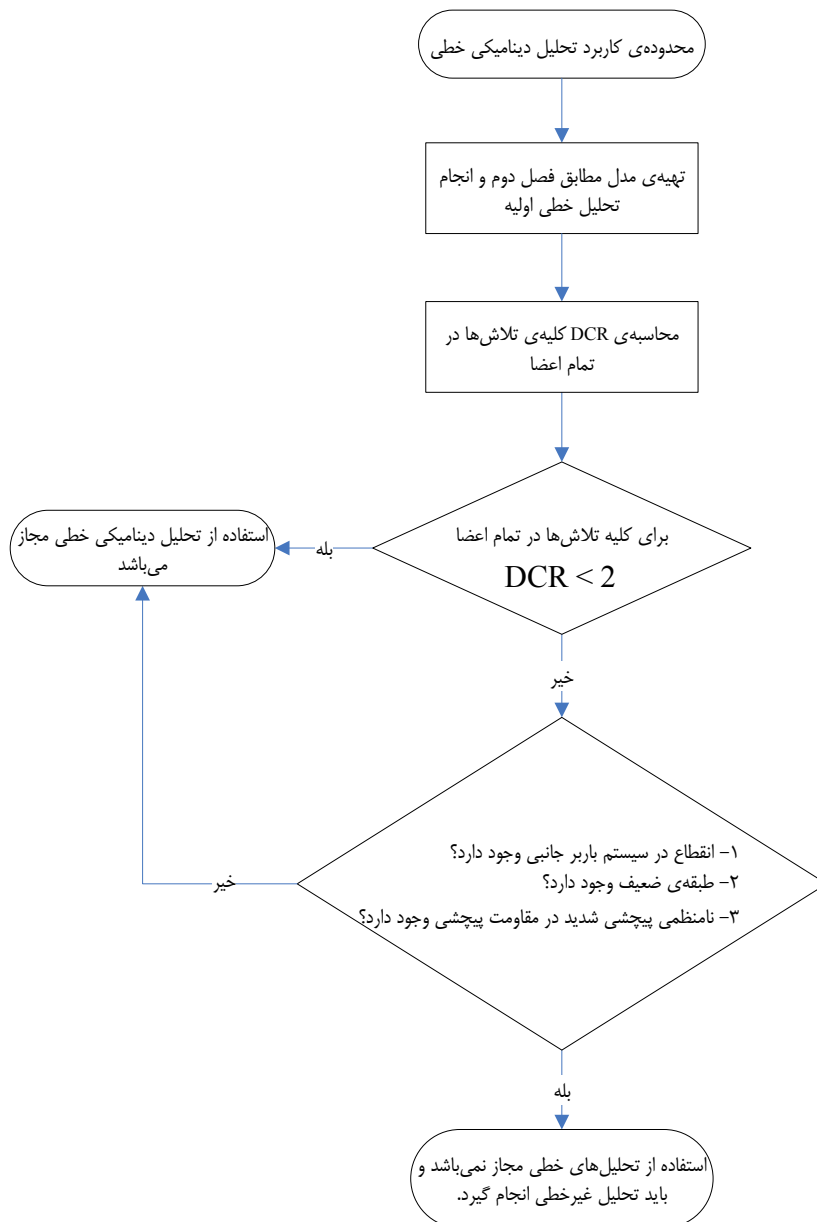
محدوده‌ی کاربرد تحلیل دینامیکی خطی

تهیه‌ی مدل مطابق فصل دوم و انجام تحلیل خطی اولیه

محاسبه‌ی DCR کلیه‌ی تلاش‌ها در تمام اعضا

برای کلیه تلاش‌ها در تمام اعضا
$DCR < 2$

بله

استفاده از تحلیل دینامیکی خطی مجاز می‌باشد

خیر

۱- انقطاع در سیستم باربر جانبی وجود دارد؟
۲- طبقه‌ی ضعیف وجود دارد؟
۳- نامنظمی پیچشی شدید در مقاومت پیچشی وجود دارد؟

خیر

بله

استفاده از تحلیل‌های خطی مجاز نمی‌باشد و باید تحلیل غیرخطی انجام گیرد.